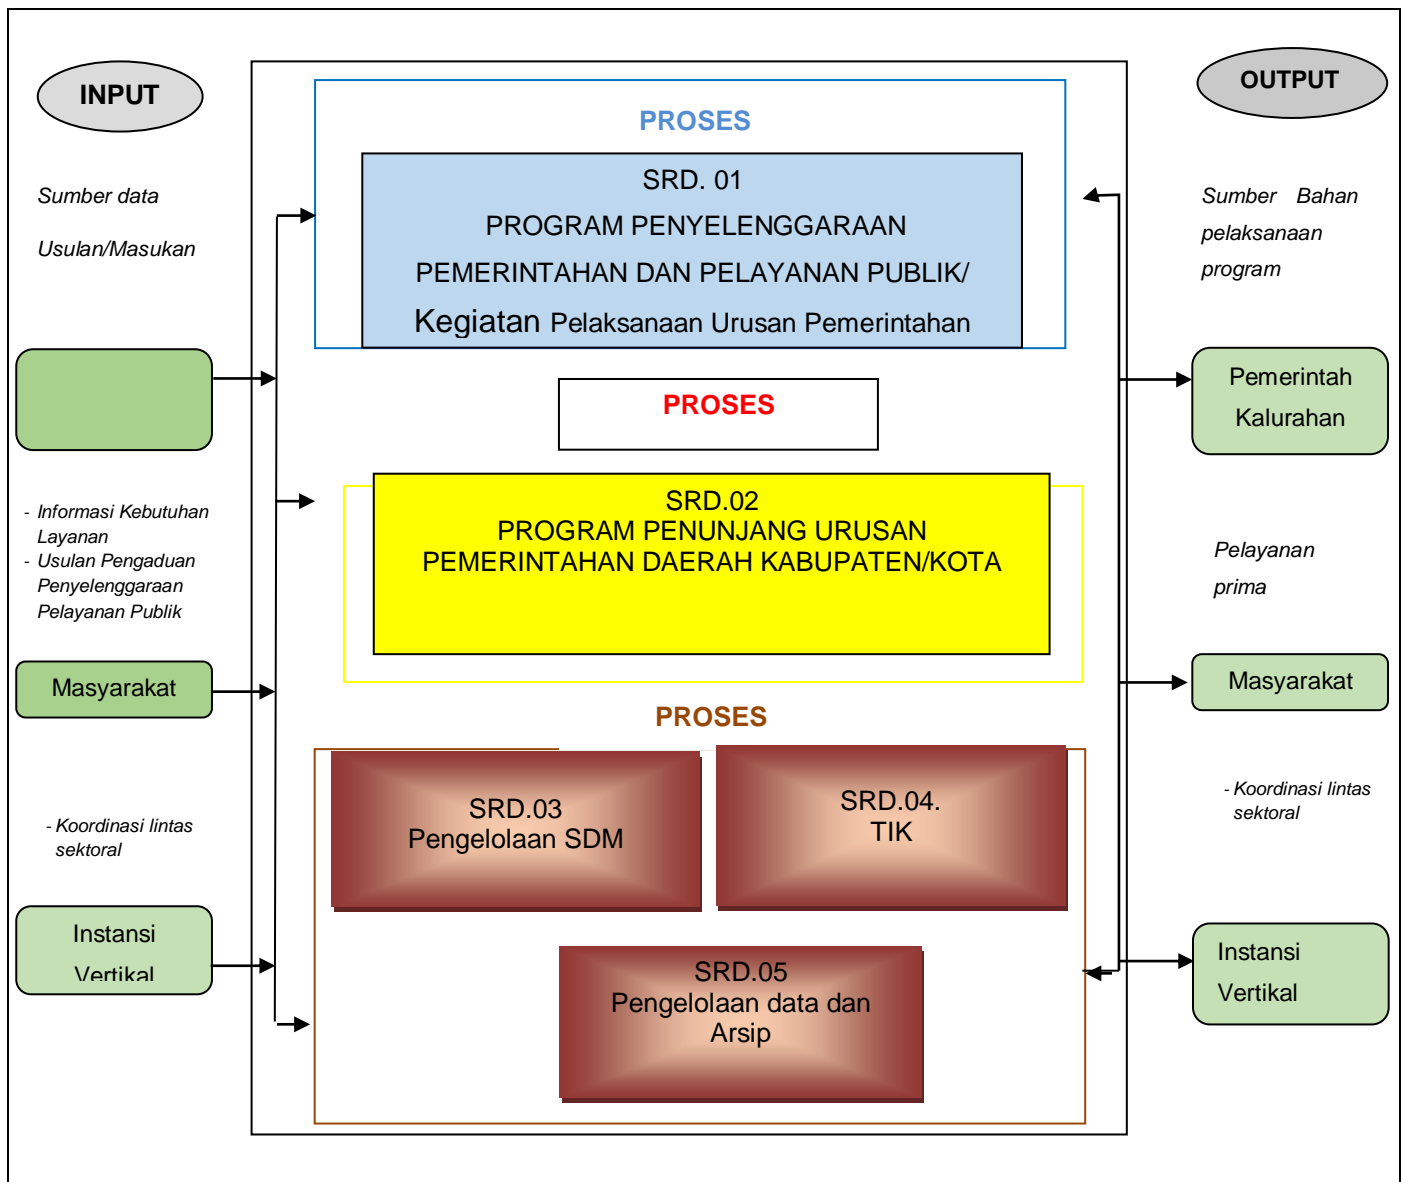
INPUT

Sumber data

Usulan/Masukan

- Informasi Kebutuhan Layanan
- Usulan Pengaduan Penyelenggaraan Pelayanan Publik

Masyarakat

- Koordinasi lintas sektoral

Instansi Vertikal

PROSES

SRD. 01
PROGRAM PENYELENGGARAAN PEMERINTAHAN DAN PELAYANAN PUBLIK/ Kegiatan Pelaksanaan Urusan Pemerintahan

PROSES

SRD.02
PROGRAM PENUNJANG URUSAN PEMERINTAHAN DAERAH KABUPATEN/KOTA

PROSES

SRD.03
Pengelolaan SDM

SRD.04.
TIK

SRD.05
Pengelolaan data dan Arsip

OUTPUT

Sumber Bahan pelaksanaan program

Pemerintah Kalurahan

Pelayanan prima

Masyarakat

- Koordinasi lintas sektoral

Instansi Vertikal